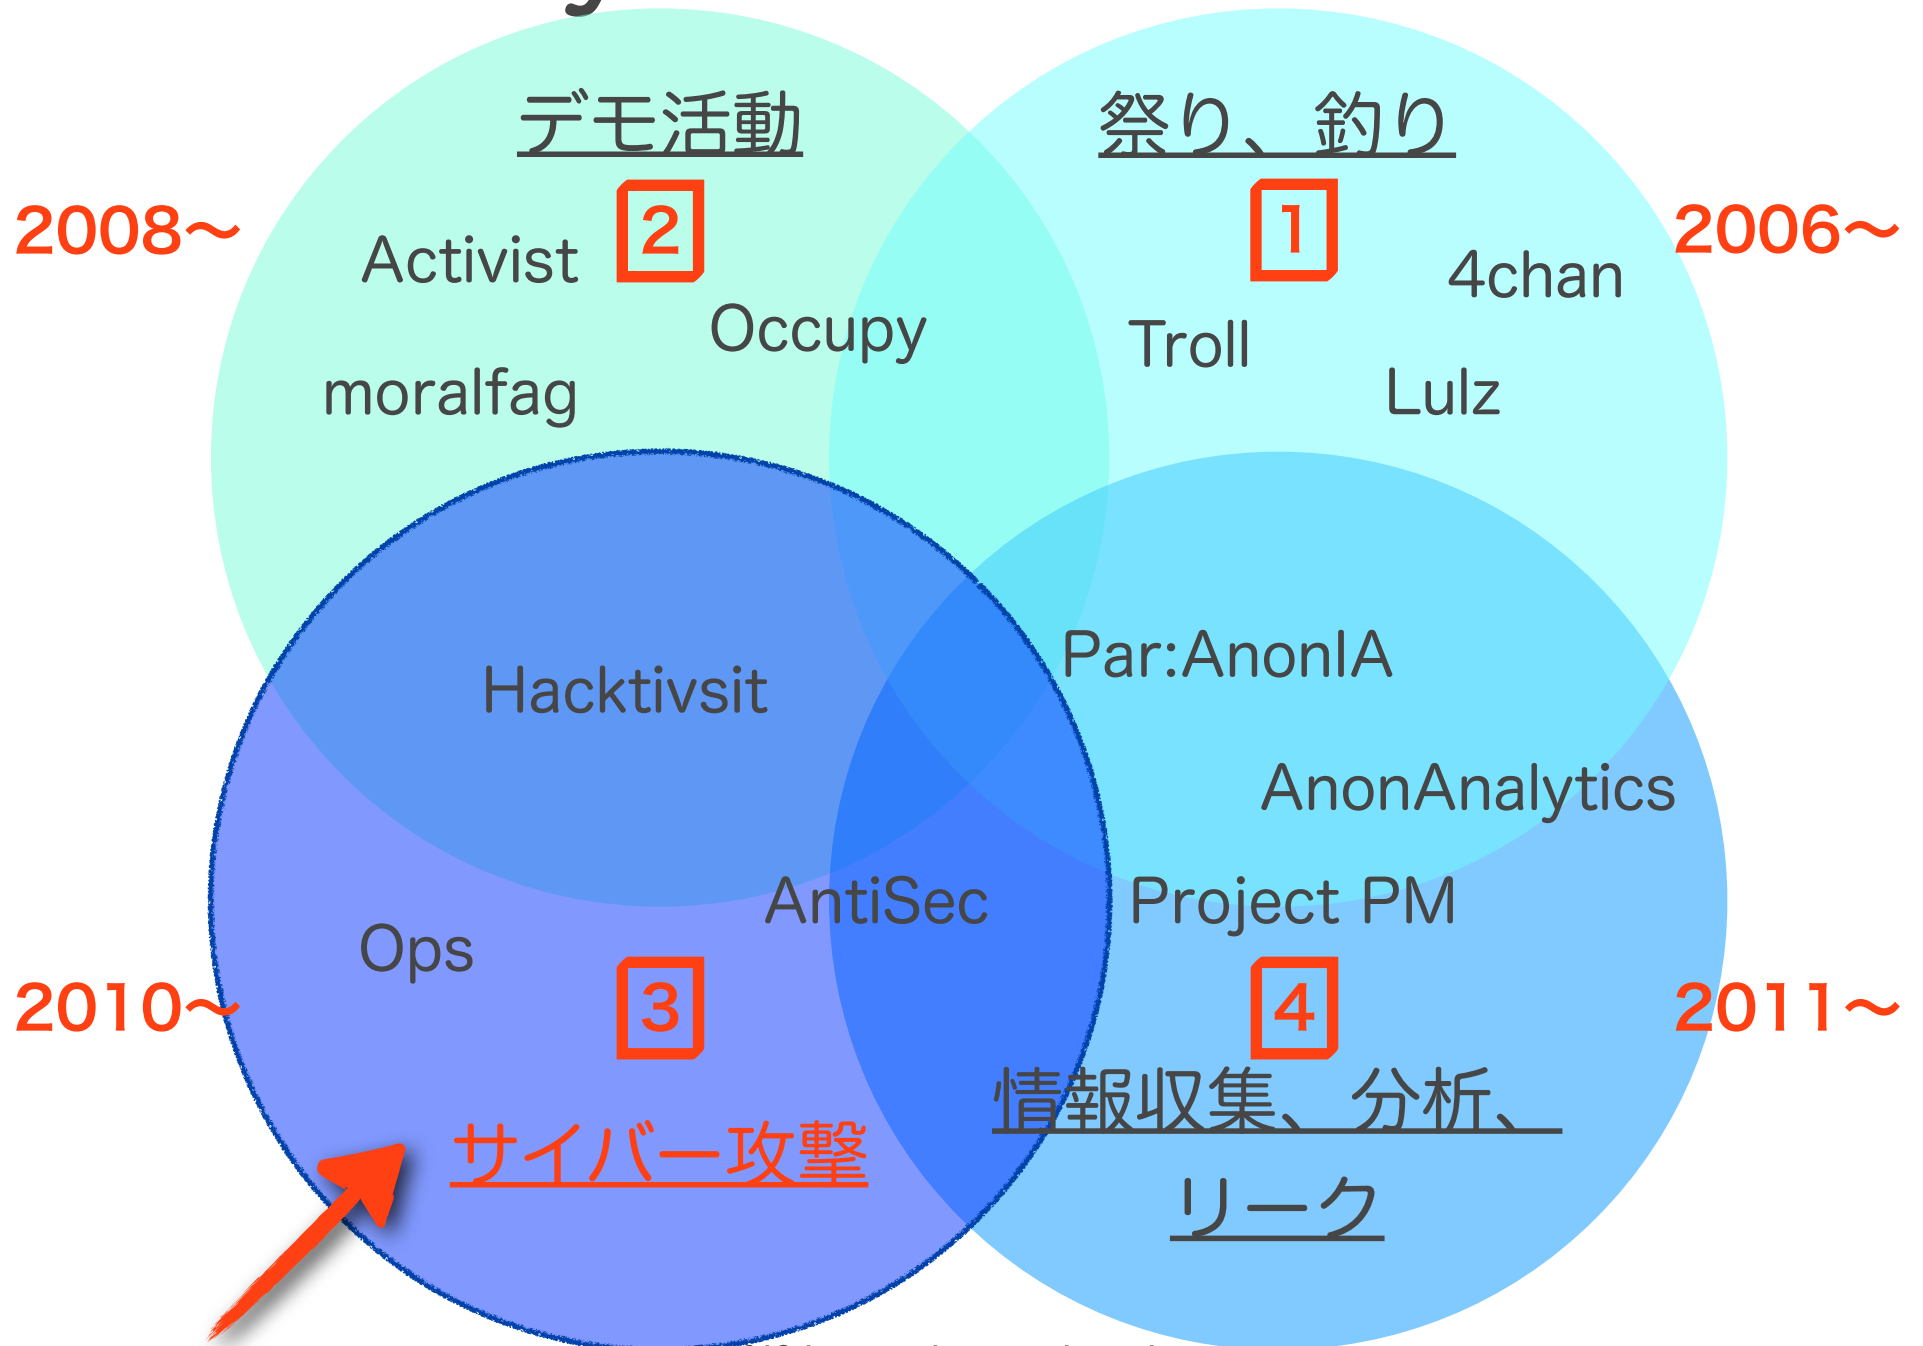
2008〜

デモ活動

2

Activist

Occupy

moralfag

祭り、釣り

1

2006〜

4chan

Troll

Lulz

Hacktivsit

Par:AnonIA

AnonAnalytics

AntiSec

Project PM

Ops

3

2010〜

4

2011〜

サイバー攻撃

情報収集、分析、リーク